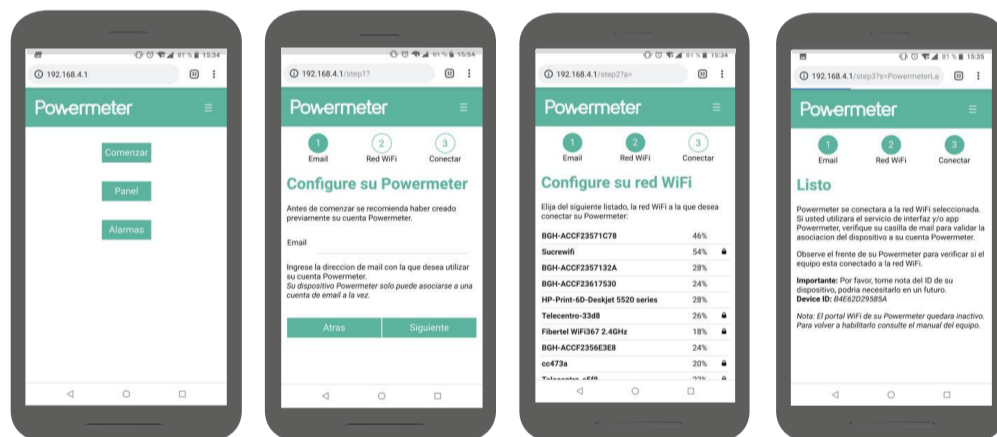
81 % 15:34
192.168.4.1
Powermeter
Comenzar
Panel
Alarmas

81 % 15:34
192.168.4.1/step1?
Powermeter
1 Email
2 Red WiFi
3 Conectar
Configure su Powermeter
Antes de comenzar se recomienda haber creado previamente su cuenta Powermeter.
Email
Ingrese la direccion de mail con la que desea utilizar su cuenta Powermeter.
Su dispositivo Powermeter solo puede asociarse a una cuenta de email a la vez.
Atras
Siguiente

81 % 15:34
192.168.4.1/step2?a=
Powermeter
1 Email
2 Red WiFi
3 Conectar
Configure su red WiFi
Elija del siguiente listado, la red WiFi a la que desea conectar su Powermeter:

| | |
|---|---|
| BGH-ACCF23571C78 | 46% |
| Sucrewifi | 54% |
| BGH-ACCF2357132A | 28% |
| BGH-ACCF23617530 | 24% |
| HP-Print-6D-Deskjet 5520 series | 28% |
| Telecentro-33d8 | 26% |
| Fibertel WiFi367 2.4GHz | 18% |
| BGH-ACCF2356E3E8 | 24% |
| cc473a | 20% |
| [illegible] | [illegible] |

81 % 15:35
192.168.4.1/step3?s=PowermeterLa
Powermeter
1 Email
2 Red WiFi
3 Conectar
Listo
Powermeter se conectara a la red WiFi seleccionada. Si usted utilizara el servicio de interfaz y/o app Powermeter, verifique su casilla de mail para validar la asociacion del dispositivo a su cuenta Powermeter.
Observe el frente de su Powermeter para verificar si el equipo esta conectado a la red WiFi.
Importante: Por favor, tome nota del ID de su dispositivo, podria necesitarlo en un futuro.
Device ID: B4E62D29585A
Nota: El portal WiFi de su Powermeter quedara inactivo. Para volver a habilitarlo consulte el manual del equipo.